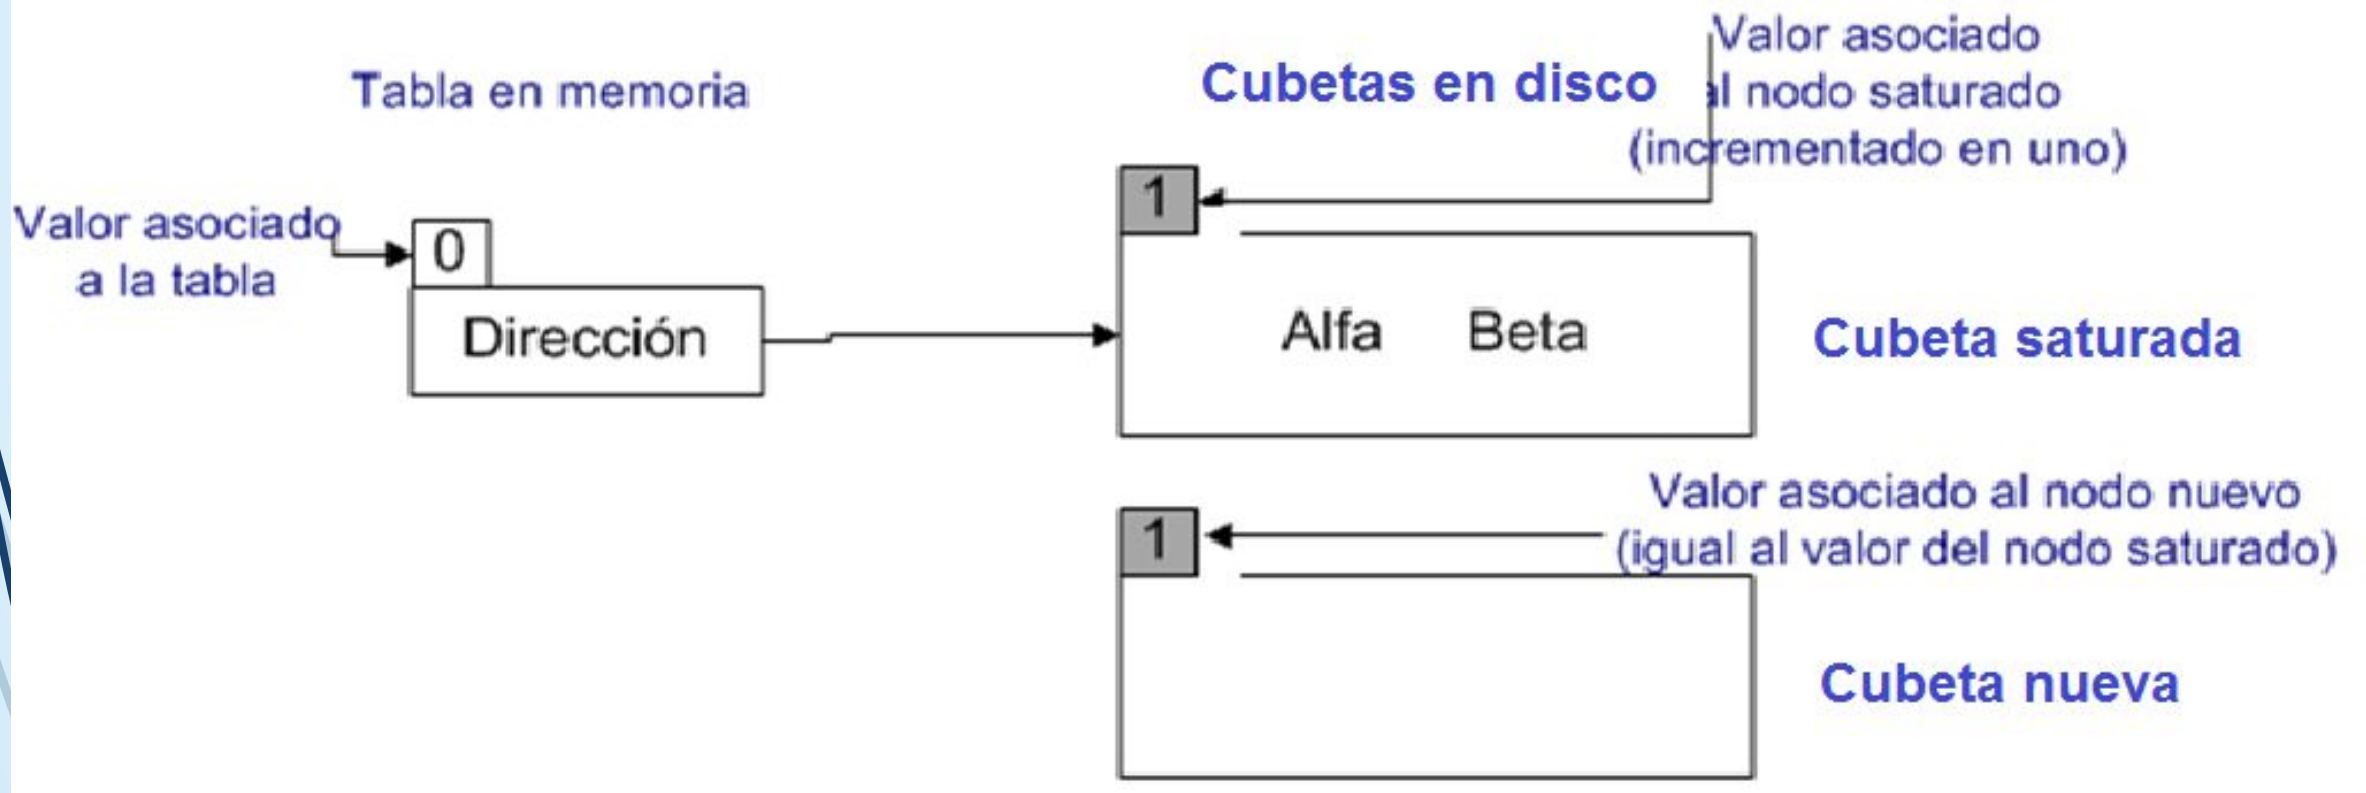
Tabla en memoria

Cubetas en disco

Valor asociado al nodo saturado (incrementado en uno)

Valor asociado a la tabla

0

Dirección

1

Alfa Beta

Cubeta saturada

Valor asociado al nodo nuevo (igual al valor del nodo saturado)

1

Cubeta nueva